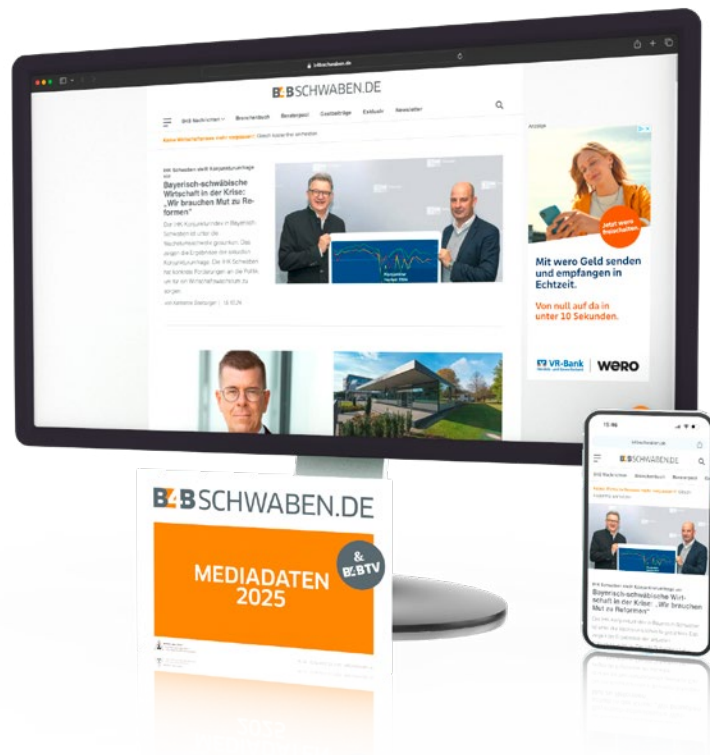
b4bschwaben.de

B4BSCHWABEN.DE

IHK Nachrichten Branchenbuch Bewerbegast Gastbeiträge Exklusiv Newsletter

IHK Schwaben stellt Konjunkturumfrage vor

Bayerisch-schwäbische Wirtschaft in der Krise: „Wir brauchen Mut zu Reformen"

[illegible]

Anzeige

Jetzt wero freischalten

Mit wero Geld senden und empfangen in Echtzeit.

Von null auf da in unter 10 Sekunden.

VR-Bank | wero

B4BSCHWABEN.DE

Bayerisch-schwäbische Wirtschaft in der Krise: „Wir brauchen Mut zu Reformen"

B4BSCHWABEN.DE

& B4BTV

MEDIADATEN 2025